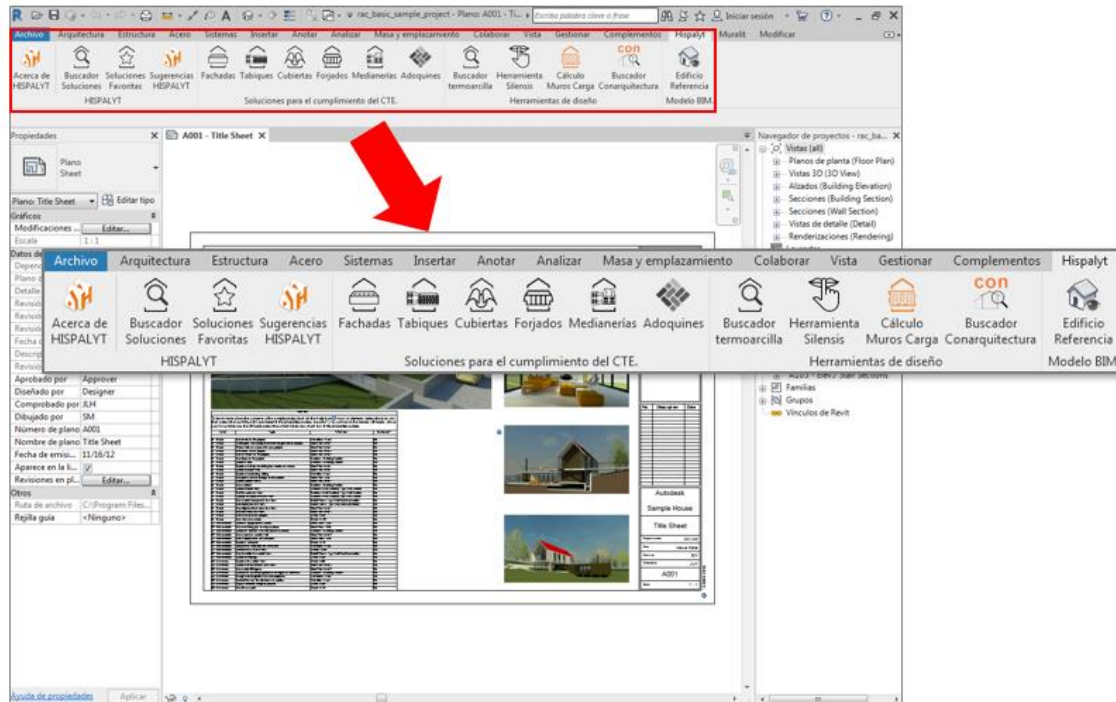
rac_basic_sample_project - Plano: A001 - Ti... Escriba palabra clave o frase Iniciar sesión

Archivo Arquitectura Estructura Acero Sistemas Insertar Anotar Analizar Masa y emplazamiento Colaborar Vista Gestionar Complementos Hispalyt Murallit Modificar

Acerca de HISPALYT Buscador Soluciones Soluciones Favoritas Sugerencias HISPALYT Fachadas Tabiques Cubiertas Forjados Medianerías Adoquines Buscador termoarcilla Herramienta Silensis Cálculo Muros Carga Buscador Conarquitectura Edificio Referencia

HISPALYT Soluciones para el cumplimiento del CTE. Herramientas de diseño Modelo BIM

Propiedades

Plano Sheet

Plano: Title Sheet Editar tipo

Gráficos

Modificaciones ... Editar...

Escala 1 : 1

Datos de

A001 - Title Sheet

Navegador de proyectos - rac_ba...

Vistas (all)

Planos de planta (Floor Plan)

Vistas 3D (3D View)

Alzados (Building Elevation)

Secciones (Building Section)

Secciones (Wall Section)

Vistas de detalle (Detail)

Renderizaciones (Rendering)

Archivo Arquitectura Estructura Acero Sistemas Insertar Anotar Analizar Masa y emplazamiento Colaborar Vista Gestionar Complementos Hispalyt

Acerca de HISPALYT Buscador Soluciones Soluciones Favoritas Sugerencias HISPALYT Fachadas Tabiques Cubiertas Forjados Medianerías Adoquines Buscador termoarcilla Herramienta Silensis Cálculo Muros Carga con Buscador Conarquitectura Edificio Referencia

HISPALYT Soluciones para el cumplimiento del CTE. Herramientas de diseño Modelo BIM

Aprobado por Approver

Diseñado por Designer

Comprobado por JLH

Dibujado por SM

Número de plano A001

Nombre de plano Title Sheet

Fecha de emisi... 11/16/12

Aparece en la li...

Revisiones en pl... Editar...

Otros

Ruta de archivo C:\Program Files...

Rejilla guía <Ninguno>

Familias

Grupos

Vínculos de Revit

Autodesk

Sample House

Title Sheet

A001

Ayuda de propiedades Aplicar